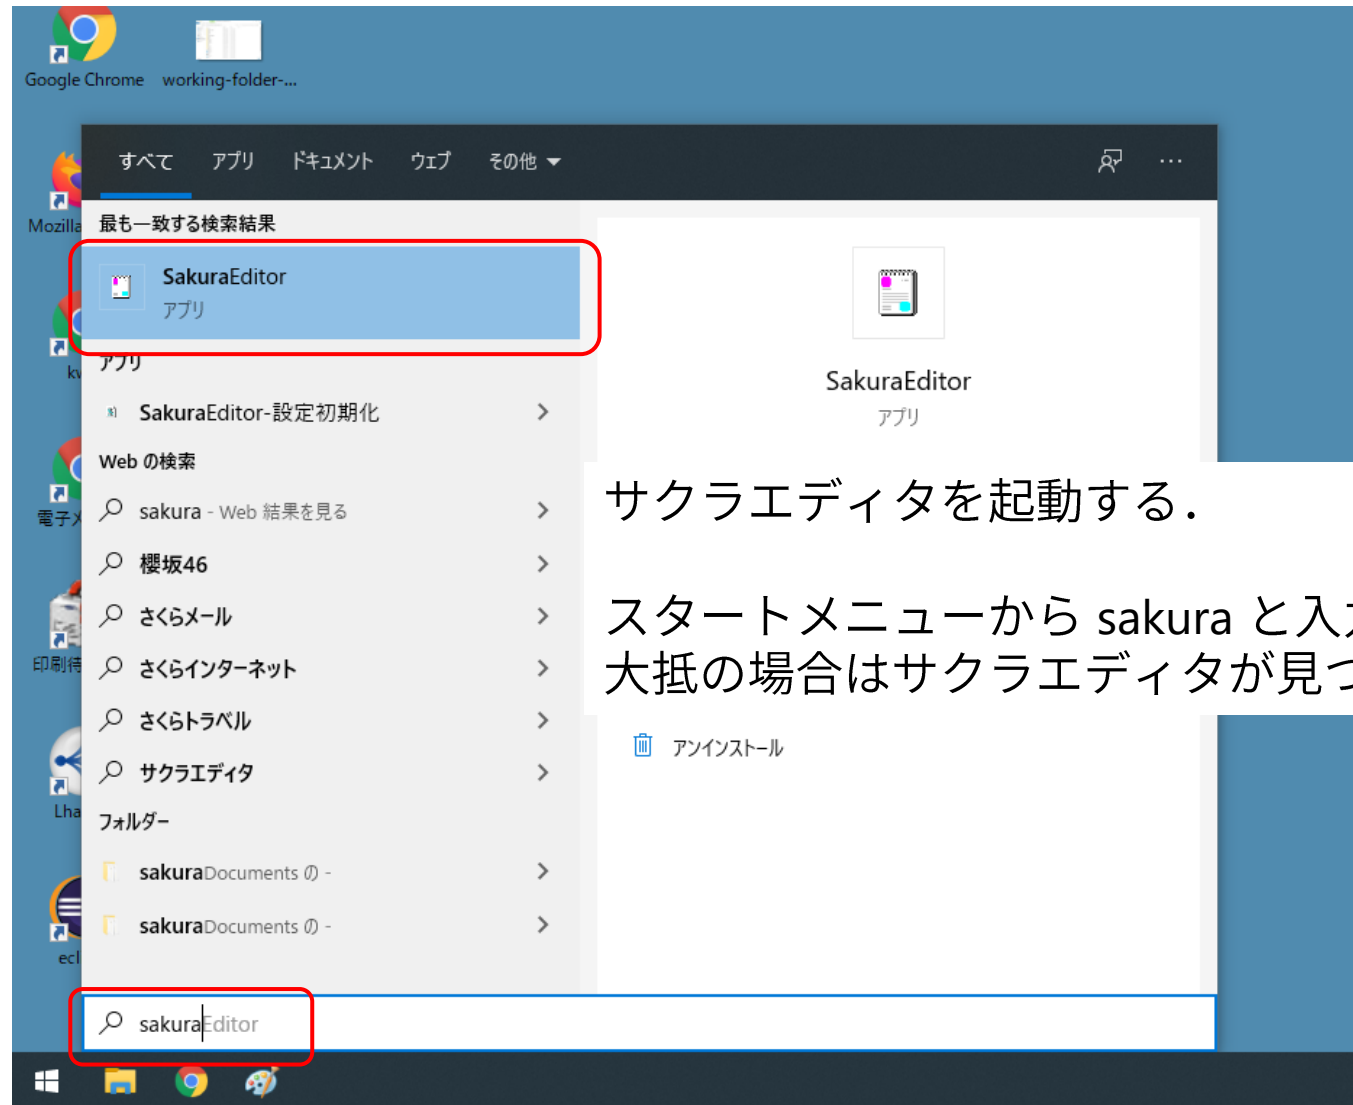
Google Chrome working-folder-...

Mozilla

kv

電子メ

印刷待

Lha

ecl

すべて アプリ ドキュメント ウェブ その他 ▾

最も一致する検索結果

SakuraEditor
アプリ

アプリ

SakuraEditor-設定初期化 >

Web の検索

sakura - Web 結果を見る >

櫻坂46 >

さくらメール >

さくらインターネット >

さくらトラベル >

サクラエディタ >

フォルダー

sakuraDocuments の - >

sakuraDocuments の - >

SakuraEditor
アプリ

サクラエディタを起動する.

スタートメニューから sakura と入
大抵の場合はサクラエディタが見つ

アンインストール

sakuraEditor